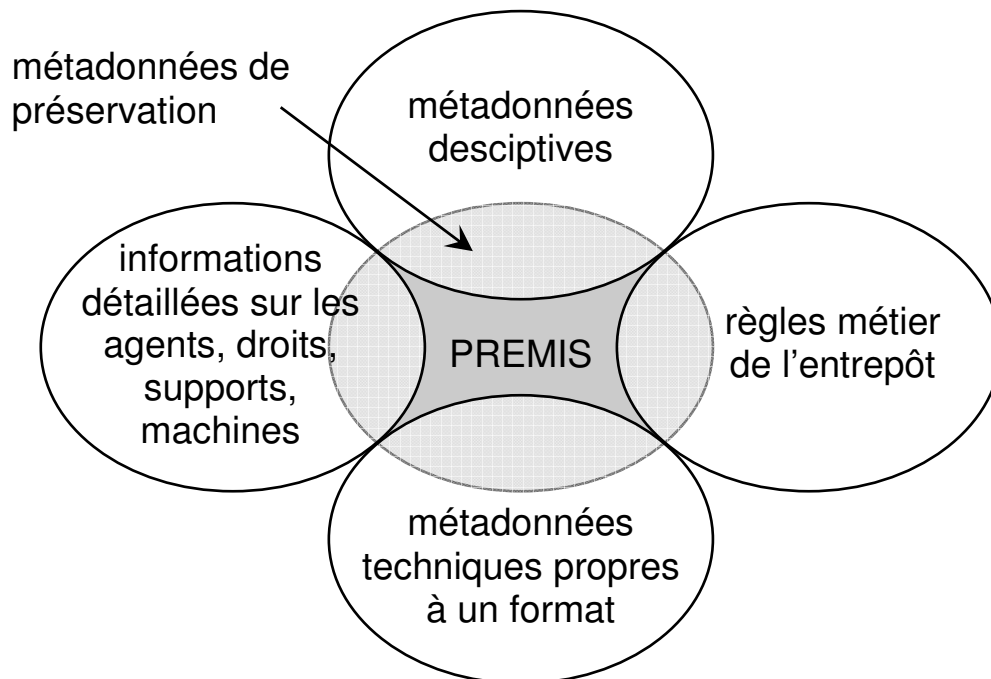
métadonnées de préservation

métadonnées desciptives

informations détaillées sur les agents, droits, supports, machines

PREMIS

règles métier de l'entrepôt

métadonnées techniques propres à un format